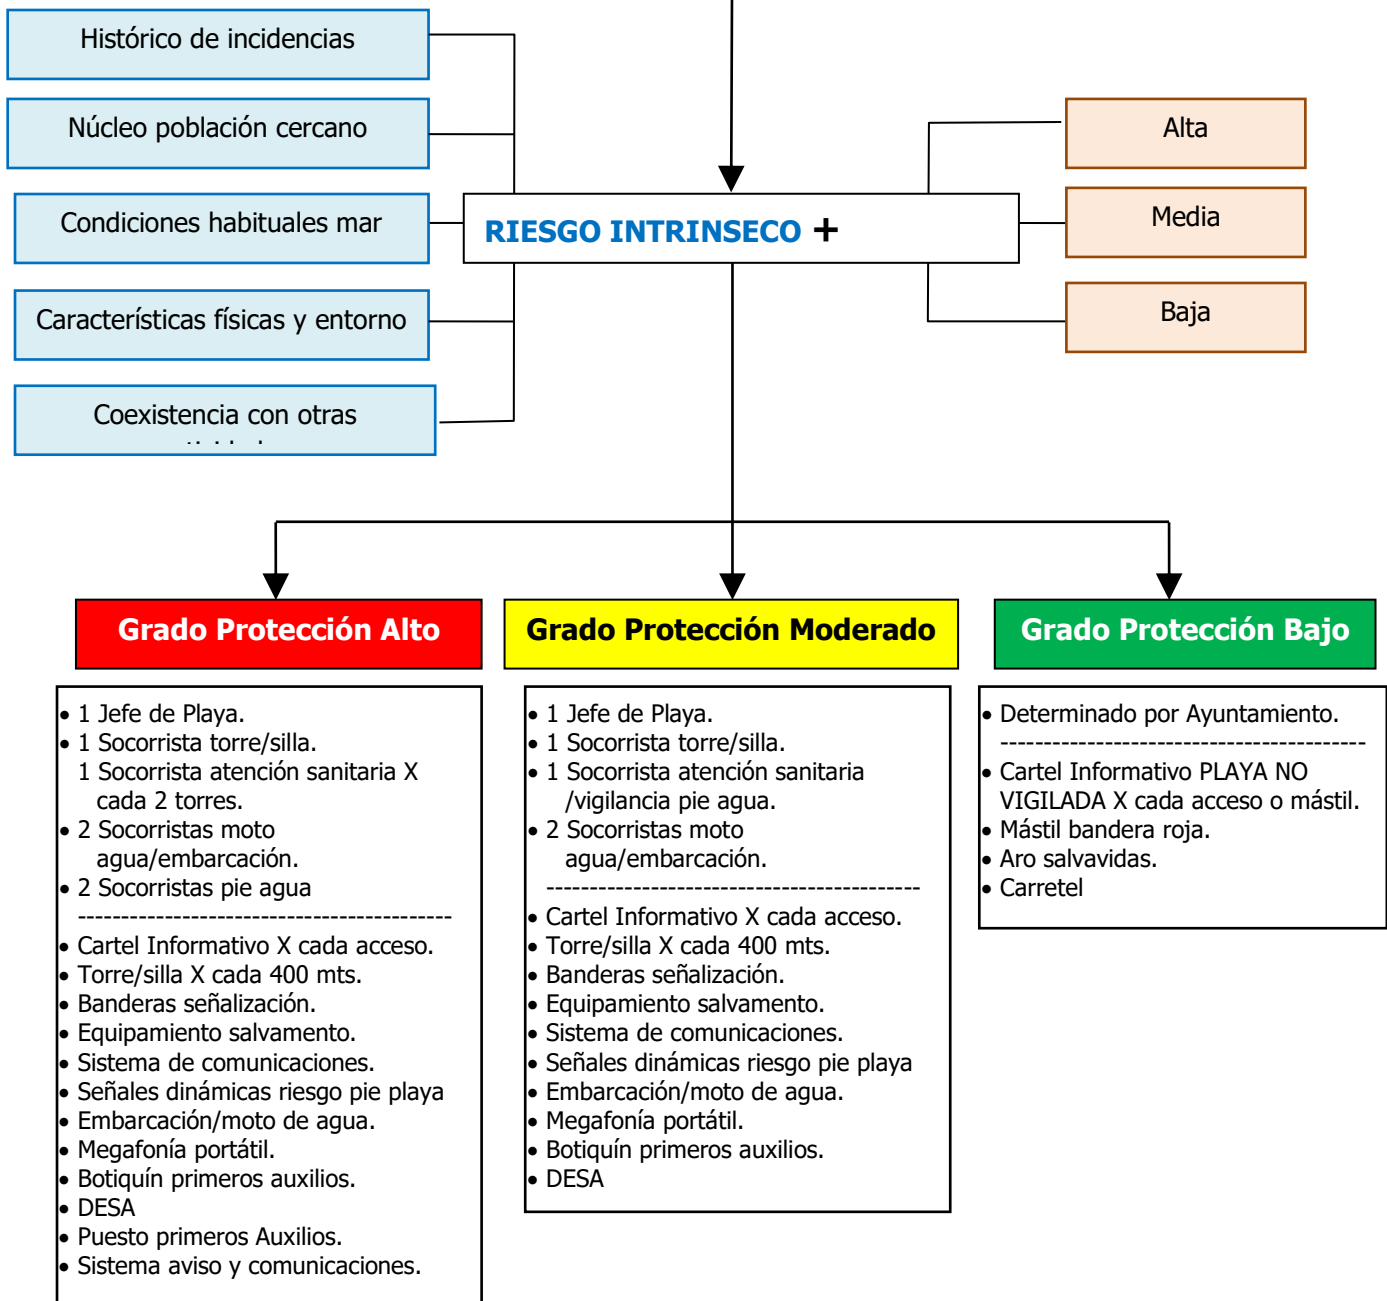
Histórico de incidencias

Núcleo población cercano

Condiciones habituales mar

Características físicas y entorno

Coexistencia con otras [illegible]

RIESGO INTRINSECO +

Alta

Media

Baja

Grado Protección Alto

Grado Protección Moderado

Grado Protección Bajo

• 1 Jefe de Playa.
• 1 Socorrista torre/silla.
1 Socorrista atención sanitaria X cada 2 torres.
• 2 Socorristas moto agua/embarcación.
• 2 Socorristas pie agua
------------------------------------------
• Cartel Informativo X cada acceso.
• Torre/silla X cada 400 mts.
• Banderas señalización.
• Equipamiento salvamento.
• Sistema de comunicaciones.
• Señales dinámicas riesgo pie playa
• Embarcación/moto de agua.
• Megafonía portátil.
• Botiquín primeros auxilios.
• DESA
• Puesto primeros Auxilios.
• Sistema aviso y comunicaciones.

• 1 Jefe de Playa.
• 1 Socorrista torre/silla.
• 1 Socorrista atención sanitaria /vigilancia pie agua.
• 2 Socorristas moto agua/embarcación.
------------------------------------------
• Cartel Informativo X cada acceso.
• Torre/silla X cada 400 mts.
• Banderas señalización.
• Equipamiento salvamento.
• Sistema de comunicaciones.
• Señales dinámicas riesgo pie playa
• Embarcación/moto de agua.
• Megafonía portátil.
• Botiquín primeros auxilios.
• DESA

• Determinado por Ayuntamiento.
------------------------------------------
• Cartel Informativo PLAYA NO VIGILADA X cada acceso o mástil.
• Mástil bandera roja.
• Aro salvavidas.
• Carretel